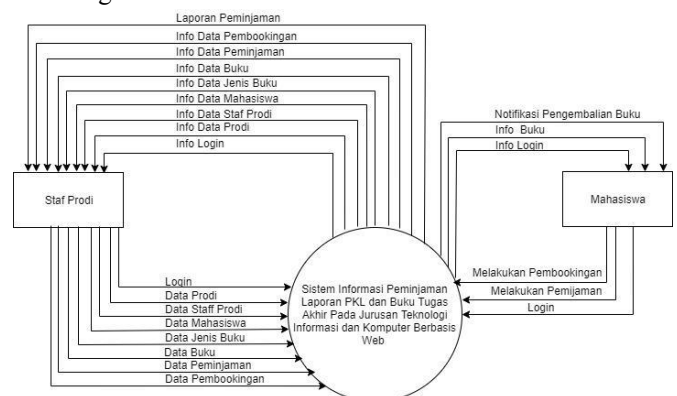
Laporan Peminjaman
Info Data Pembookingan
Info Data Peminjaman
Info Data Buku
Info Data Jenis Buku
Info Data Mahasiswa
Info Data Staf Prodi
Info Data Prodi
Info Login

Notifikasi Pengembalian Buku
Info Buku
Info Login

Staf Prodi

Mahasiswa

Login
Data Prodi
Data Staff Prodi
Data Mahasiswa
Data Jenis Buku
Data Buku
Data Peminjaman
Data Pembookingan

Sistem Informasi Peminjaman Laporan PKL dan Buku Tugas Akhir Pada Jurusan Teknologi Informasi dan Komputer Berbasis Web

Melakukan Pembookingan
Melakukan Pemijaman
Login